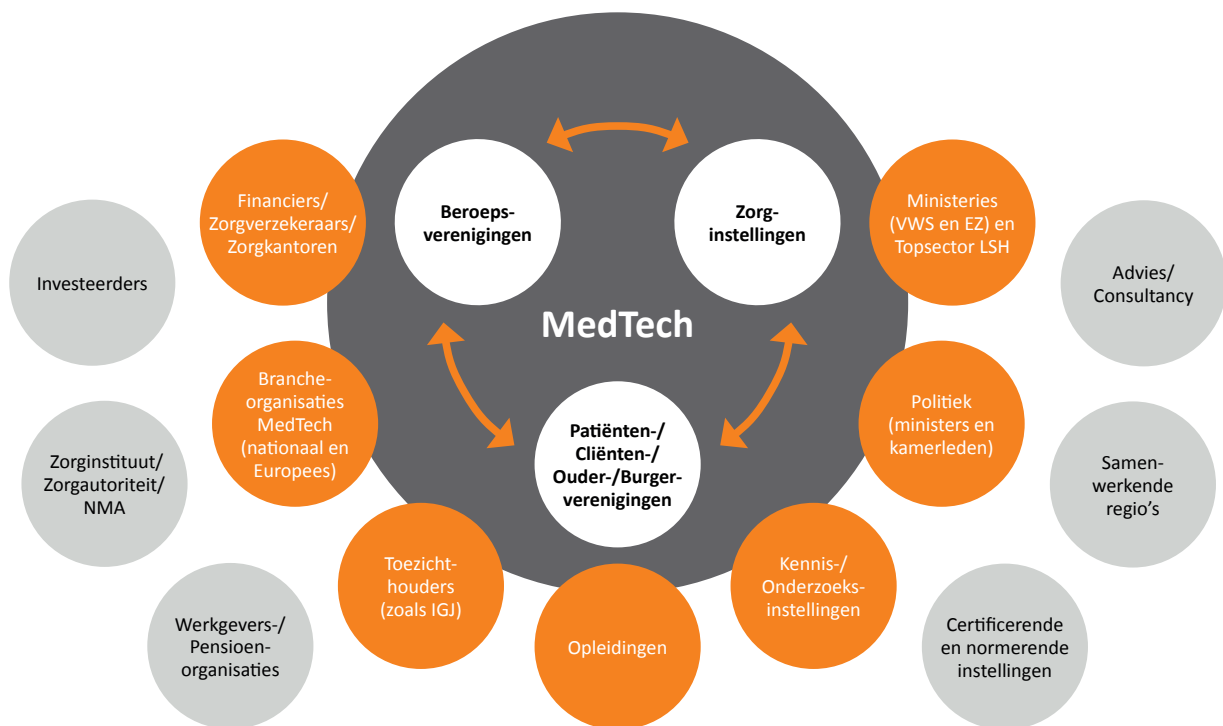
MedTech

Beroepsverenigingen

Zorginstellingen

Patiënten-/ Cliënten-/ Ouder-/Burgerverenigingen

Financiers/ Zorgverzekeraars/ Zorgkantoren

Ministeries (VWS en EZ) en Topsector LSH

Branche-organisaties MedTech (nationaal en Europees)

Politiek (ministers en kamerleden)

Toezichthouders (zoals IGJ)

Opleidingen

Kennis-/ Onderzoeksinstellingen

Investeerders

Advies/ Consultancy

Zorginstituut/ Zorgautoriteit/ NMA

Samenwerkende regio's

Werkgevers-/ Pensioenorganisaties

Certificerende en normerende instellingen